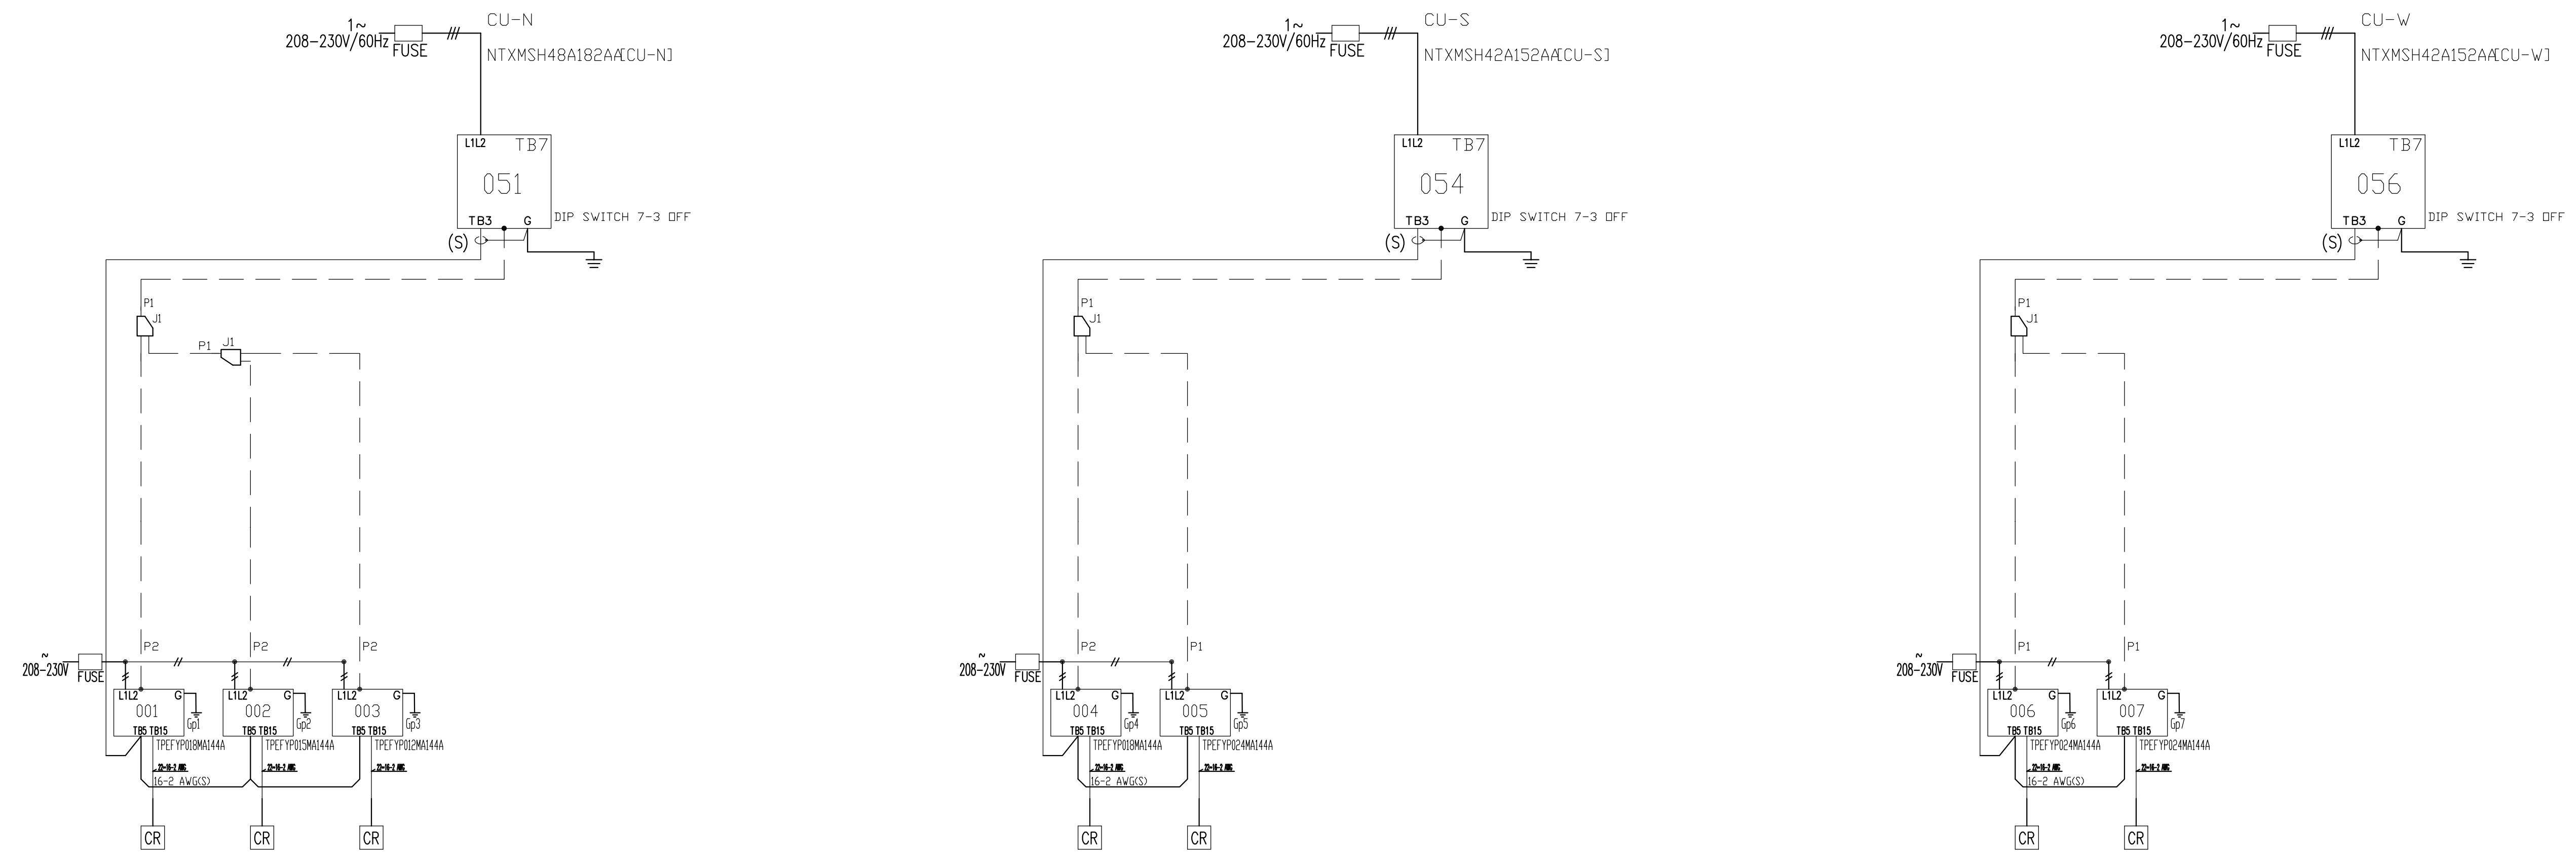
1~
208-230V/60Hz
FUSE
CU-N
NTXMSH48A182AA[CU-N]
L1L2 TB7
051
TB3 G
DIP SWITCH 7-3 OFF
(S)
P1
J1
P1 J1
P2
P2
P2
208-230V
FUSE
L1L2 G
001
Gp1
TB5 TB15
TPEFYP018MA144A
L1L2 G
002
Gp2
TB5 TB15
TPEFYP015MA144A
L1L2 G
003
Gp3
TB5 TB15
TPEFYP012MA144A
22-16-2 AWG
16-2 AWG(S)
22-16-2 AWG
22-16-2 AWG
CR
CR
CR

1~
208-230V/60Hz
FUSE
CU-S
NTXMSH42A152AA[CU-S]
L1L2 TB7
054
TB3 G
DIP SWITCH 7-3 OFF
(S)
P1
J1
P2
P1
208-230V
FUSE
L1L2 G
004
Gp4
TB5 TB15
TPEFYP018MA144A
L1L2 G
005
Gp5
TB5 TB15
TPEFYP024MA144A
22-16-2 AWG
16-2 AWG(S)
22-16-2 AWG
CR
CR

1~
208-230V/60Hz
FUSE
CU-W
NTXMSH42A152AA[CU-W]
L1L2 TB7
056
TB3 G
DIP SWITCH 7-3 OFF
(S)
P1
J1
P1
P1
208-230V
FUSE
L1L2 G
006
Gp6
TB5 TB15
TPEFYP024MA144A
L1L2 G
007
Gp7
TB5 TB15
TPEFYP024MA144A
22-16-2 AWG
16-2 AWG(S)
22-16-2 AWG
CR
CR